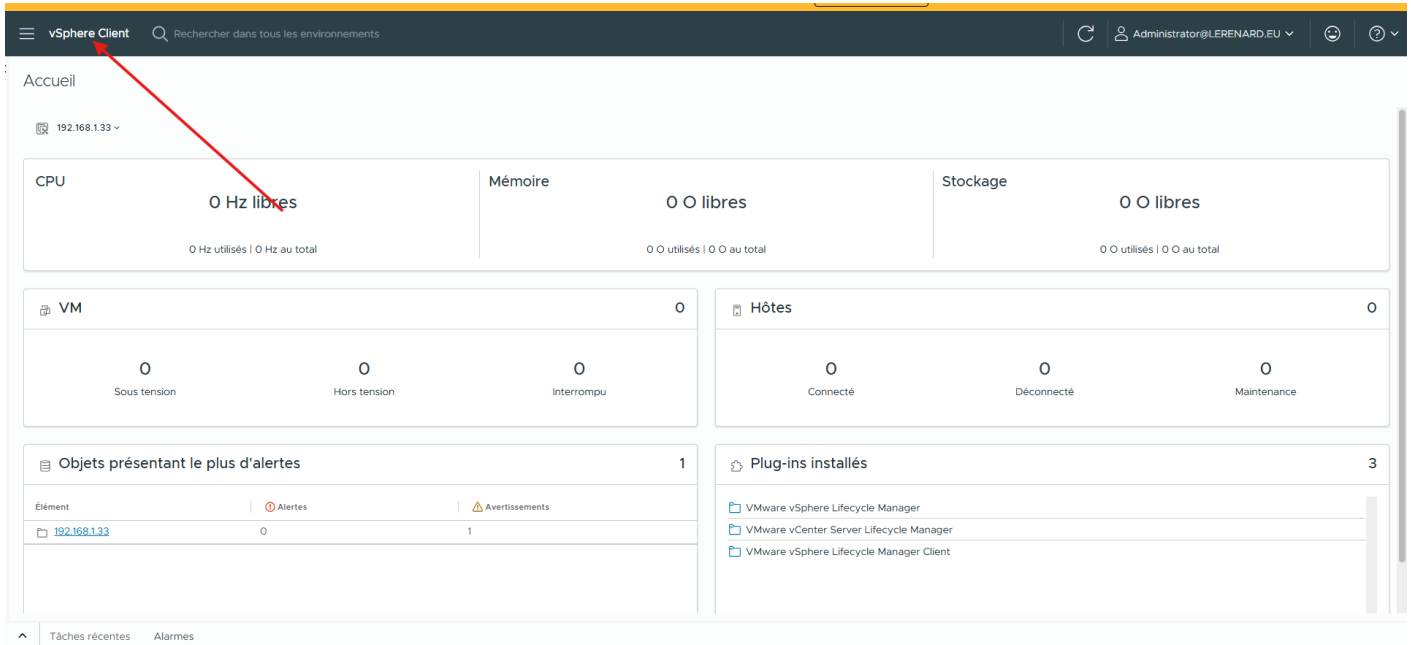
vSphere Client Rechercher dans tous les environnements Administrator@LERENARD.EU

Accueil

192.168.1.33

CPU
0 Hz libres
0 Hz utilisés | 0 Hz au total

Mémoire
0 O libres
0 O utilisés | 0 O au total

Stockage
0 O libres
0 O utilisés | 0 O au total

VM 0
0 Sous tension
0 Hors tension
0 Interrompu

Hôtes 0
0 Connecté
0 Déconnecté
0 Maintenance

Objets présentant le plus d'alertes 1

| Élément | Alertes | Avertissements |
|---|---|---|
| 192.168.1.33 | 0 | 1 |

Plug-ins installés 3
VMware vSphere Lifecycle Manager
VMware vCenter Server Lifecycle Manager
VMware vSphere Lifecycle Manager Client

Tâches récentes Alarmes